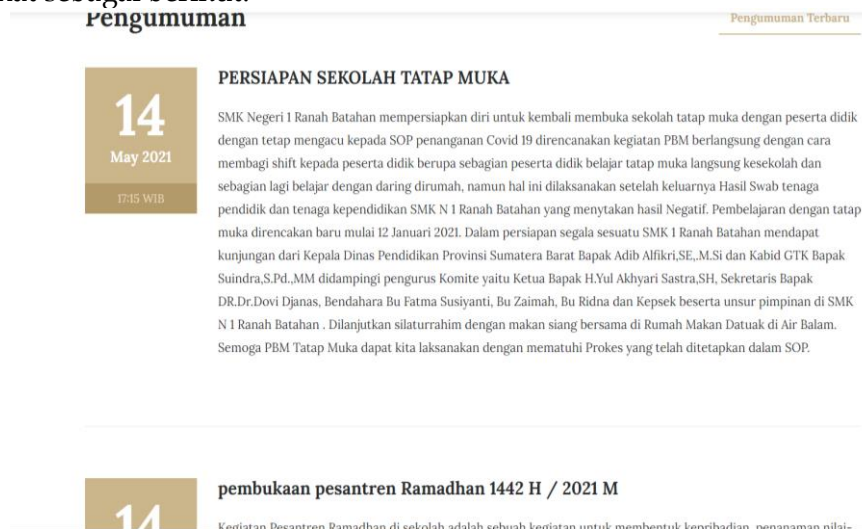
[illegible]
Pengumuman

Pengumuman Terbaru

14
May 2021
17:15 WIB

PERSIAPAN SEKOLAH TATAP MUKA

SMK Negeri 1 Ranah Batahan mempersiapkan diri untuk kembali membuka sekolah tatap muka dengan peserta didik dengan tetap mengacu kepada SOP penanganan Covid 19 direncanakan kegiatan PBM berlangsung dengan cara membagi shift kepada peserta didik berupa sebagian peserta didik belajar tatap muka langsung kesekolah dan sebagian lagi belajar dengan daring dirumah, namun hal ini dilaksanakan setelah keluarnya Hasil Swab tenaga pendidik dan tenaga kependidikan SMK N 1 Ranah Batahan yang menyatakan hasil Negatif. Pembelajaran dengan tatap muka direncakan baru mulai 12 Januari 2021. Dalam persiapan segala sesuatu SMK 1 Ranah Batahan mendapat kunjungan dari Kepala Dinas Pendidikan Provinsi Sumatera Barat Bapak Adib Alfikri,SE,.M.Si dan Kabid GTK Bapak Suindra,S.Pd.,MM didampingi pengurus Komite yaitu Ketua Bapak H.Yul Akhyari Sastra,SH, Sekretaris Bapak DR.Dr.Dovi Djanas, Bendahara Bu Fatma Susiyanti, Bu Zaimah, Bu Ridna dan Kepsek beserta unsur pimpinan di SMK N 1 Ranah Batahan . Dilanjutkan silaturrahim dengan makan siang bersama di Rumah Makan Datuak di Air Balam. Semoga PBM Tatap Muka dapat kita laksanakan dengan mematuhi Prokes yang telah ditetapkan dalam SOP.

14

pembukaan pesantren Ramadhan 1442 H / 2021 M

Kegiatan Pesantren Ramadhan di sekolah adalah sebuah kegiatan untuk membentuk kepribadian, penanaman nilai-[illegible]